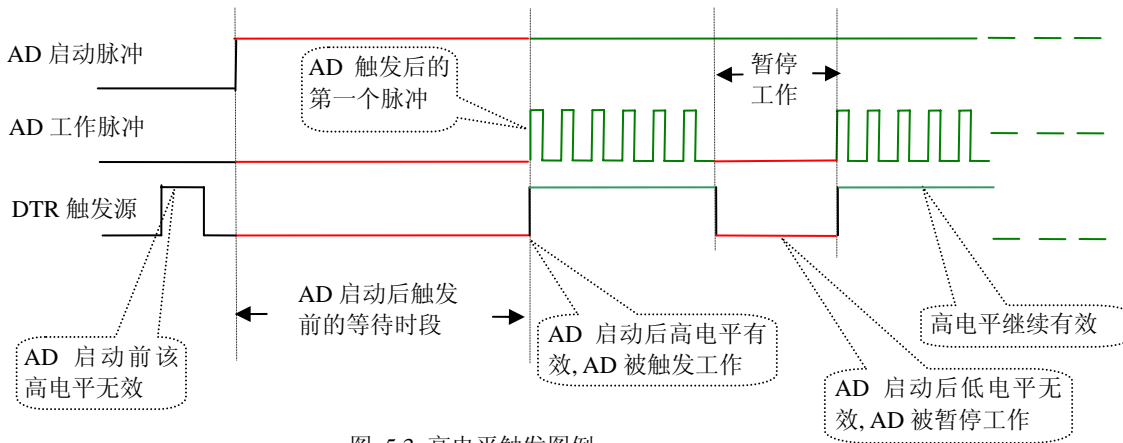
AD 启动脉冲

AD 触发后的第一个脉冲

暂停工作

AD 工作脉冲

DTR 触发源

AD 启动后触发前的等待时段

AD 启动后高电平有效, AD 被触发工作

高电平继续有效

AD 启动前该高电平无效

AD 启动后低电平无效, AD 被暂停工作

图 5.3 高电平触发图例